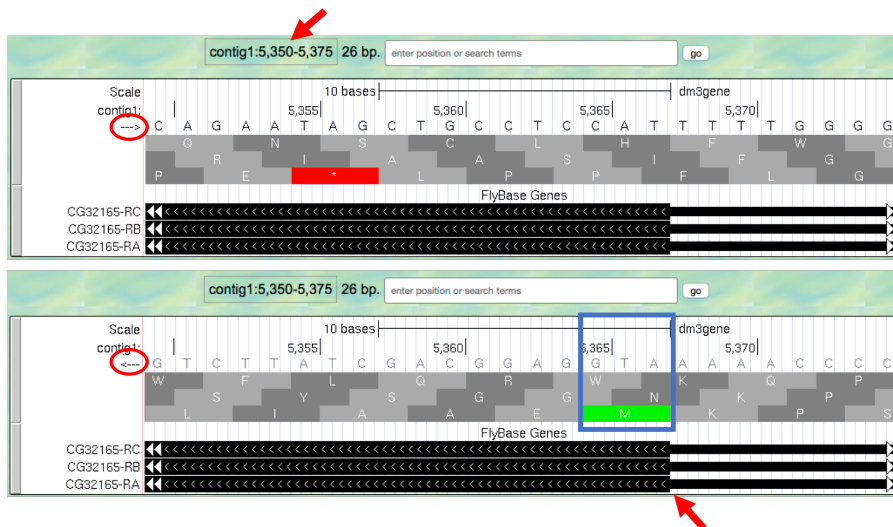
contig1:5,350-5,375 26 bp. enter position or search terms go

Scale 10 bases dm3gene
contig1: 5,355 5,360 5,365 5,370
---> C A G A A T A G C T G C C T C C A T T T T T G G G G
Q N S C L H F W G
R I A A S I F G
P E * L P P F L G

FlyBase Genes
CG32165-RC
CG32165-RB
CG32165-RA

contig1:5,350-5,375 26 bp. enter position or search terms go

Scale 10 bases dm3gene
contig1: 5,355 5,360 5,365 5,370
<--- G T C T T A T C G A C G G A G G T A A A A A C C C C
W F L Q R W K Q P
S Y S G G N K P
L I A A E M K P S

FlyBase Genes
CG32165-RC
CG32165-RB
CG32165-RA